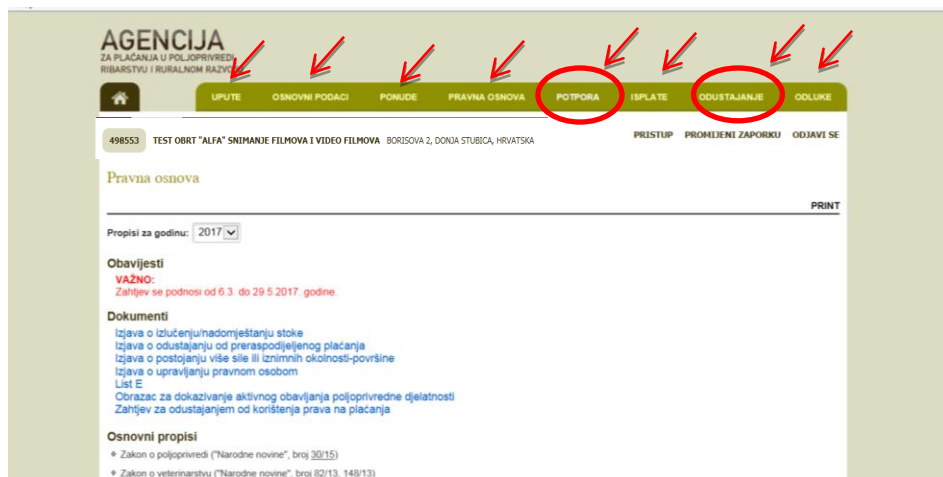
AGENCIJA
ZA PLAĆANJA U POLJOPRIVREDI, RIBARSTVU I RURALNOM RAZVOJU

UPUTE OSNOVNI PODACI PONUDE PRAVNA OSNOVA POTPORA ISPLATE ODUSTAJANJE ODLUKE

498553 TEST OBRT "ALFA" SNIMANJE FILMOVA I VIDEO FILMOVA BORISOVA 2, DONJA STUBICA, HRVATSKA

PRISTUP PROMIJENI ZAPORKU ODJAVI SE

Pravna osnova

PRINT

Propisi za godinu: 2017

Obavijesti
VAŽNO:
Zahtjev se podnosi od 6.3. do 29.5.2017. godine.

Dokumenti
Izjava o izlučenju/nadomještanju stoke
Izjava o odustajanju od preraspodijeljenog plaćanja
Izjava o postojanju više sile ili iznimnih okolnosti-površine
Izjava o upravljanju pravnom osobom
List E
Obrazac za dokazivanje aktivnog obavljanja poljoprivredne djelatnosti
Zahtjev za odustajanjem od korištenja prava na plaćanja

Osnovni propisi
Zakon o poljoprivredi ("Narodne novine", broj 30/15)
Zakon o veterinarstvu ("Narodne novine", broj 82/13, 148/13)